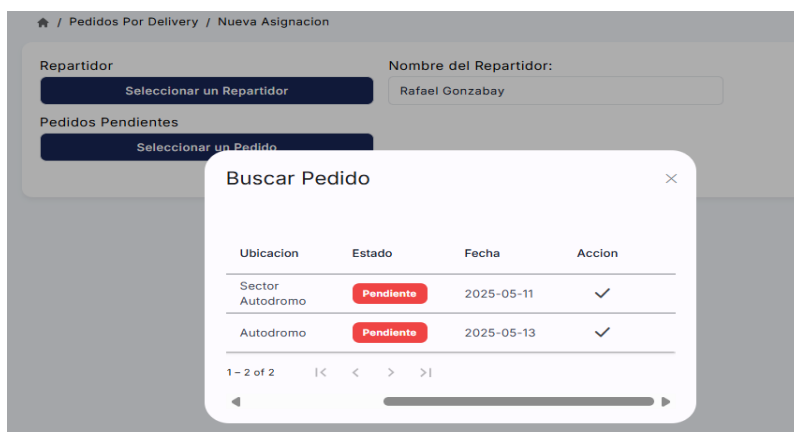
/ Pedidos Por Delivery / Nueva Asignacion

Repartidor

Seleccionar un Repartidor

Nombre del Repartidor:

Rafael Gonzabay

Pedidos Pendientes

Seleccionar un Pedido

Buscar Pedido

×

| Ubicacion | Estado | Fecha | Accion |
|---|---|---|---|
| Sector Autodromo | Pendiente | 2025-05-11 | ✓ |
| Autodromo | Pendiente | 2025-05-13 | ✓ |

1 – 2 of 2